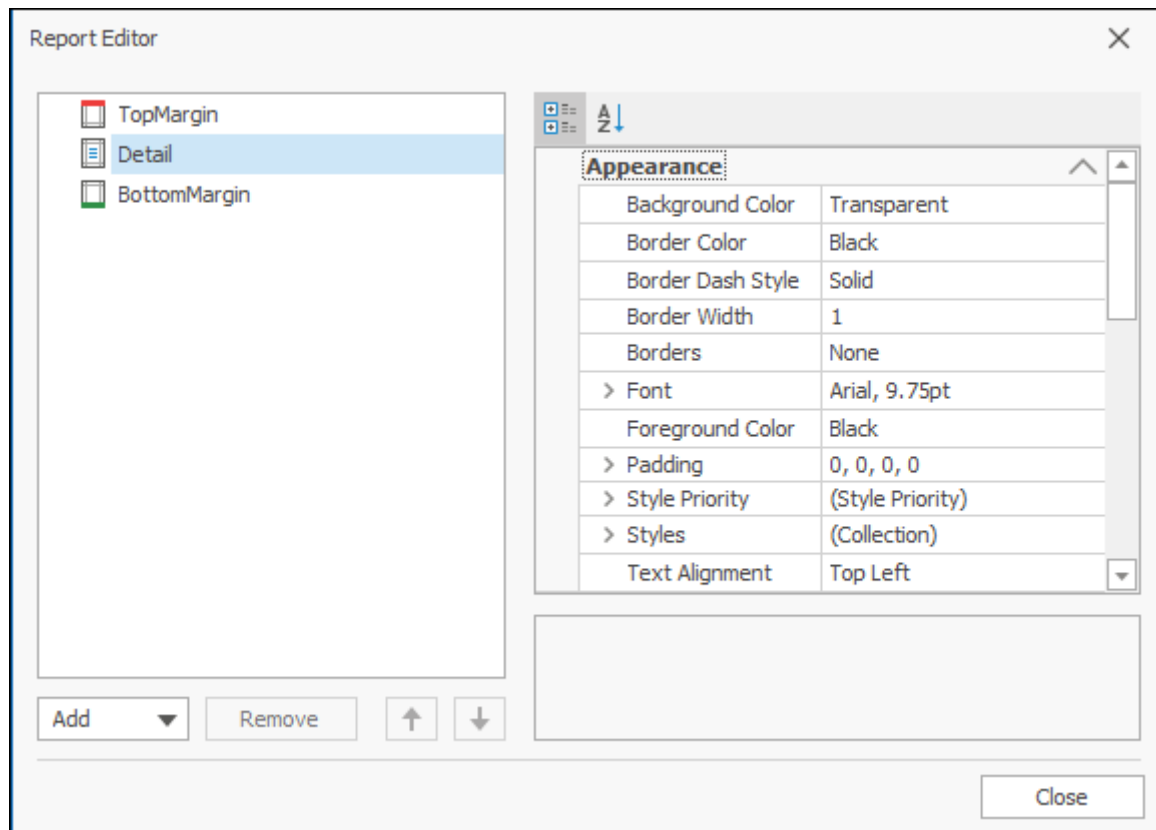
Report Editor

TopMargin
Detail
BottomMargin

Appearance

| | |
|---|---|
| Background Color | Transparent |
| Border Color | Black |
| Border Dash Style | Solid |
| Border Width | 1 |
| Borders | None |
| > Font | Arial, 9.75pt |
| Foreground Color | Black |
| > Padding | 0, 0, 0, 0 |
| > Style Priority | (Style Priority) |
| > Styles | (Collection) |
| Text Alignment | Top Left |

Add
Remove

Close